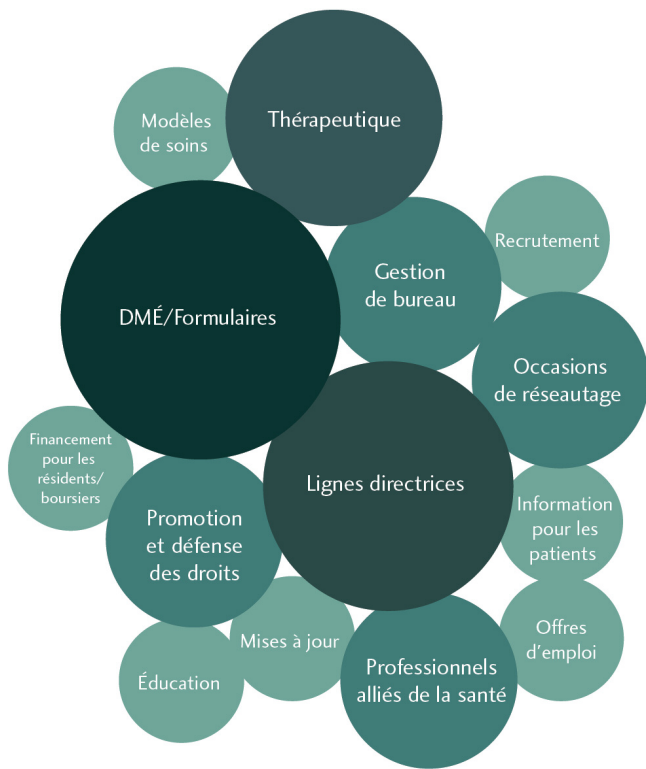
Modèles de soins

Thérapeutique

Recrutement

Gestion de bureau

DMÉ/Formulaires

Occasions de réseautage

Financement pour les résidents/boursiers

Lignes directrices

Information pour les patients

Promotion et défense des droits

Offres d'emploi

Mises à jour

Éducation

Professionnels alliés de la santé